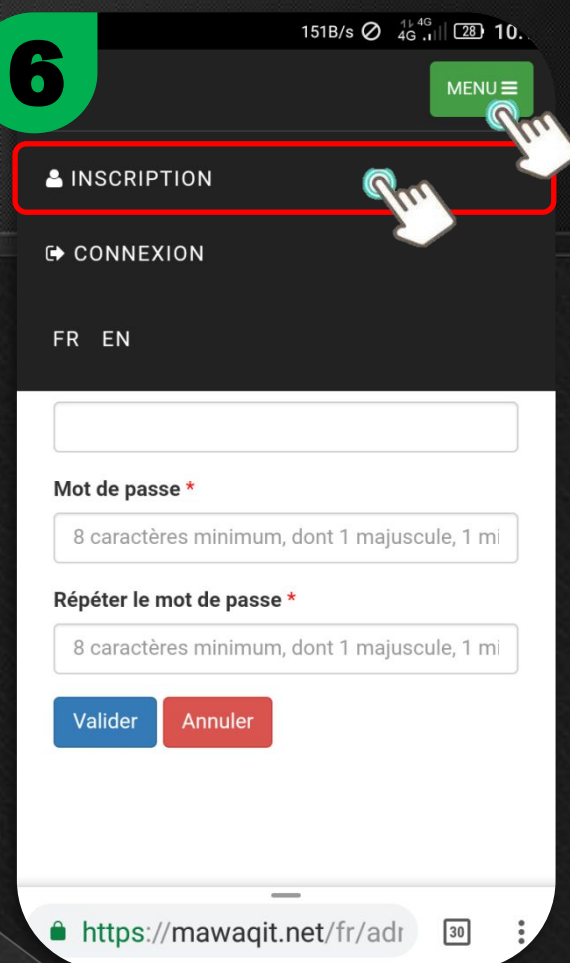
6

151B/s 4G 4G 28 10.

MENU

INSCRIPTION

CONNEXION

FR EN

Mot de passe *

8 caractères minimum, dont 1 majuscule, 1 mi

Répéter le mot de passe *

8 caractères minimum, dont 1 majuscule, 1 mi

Valider Annuler

https://mawaqit.net/fr/adı

30